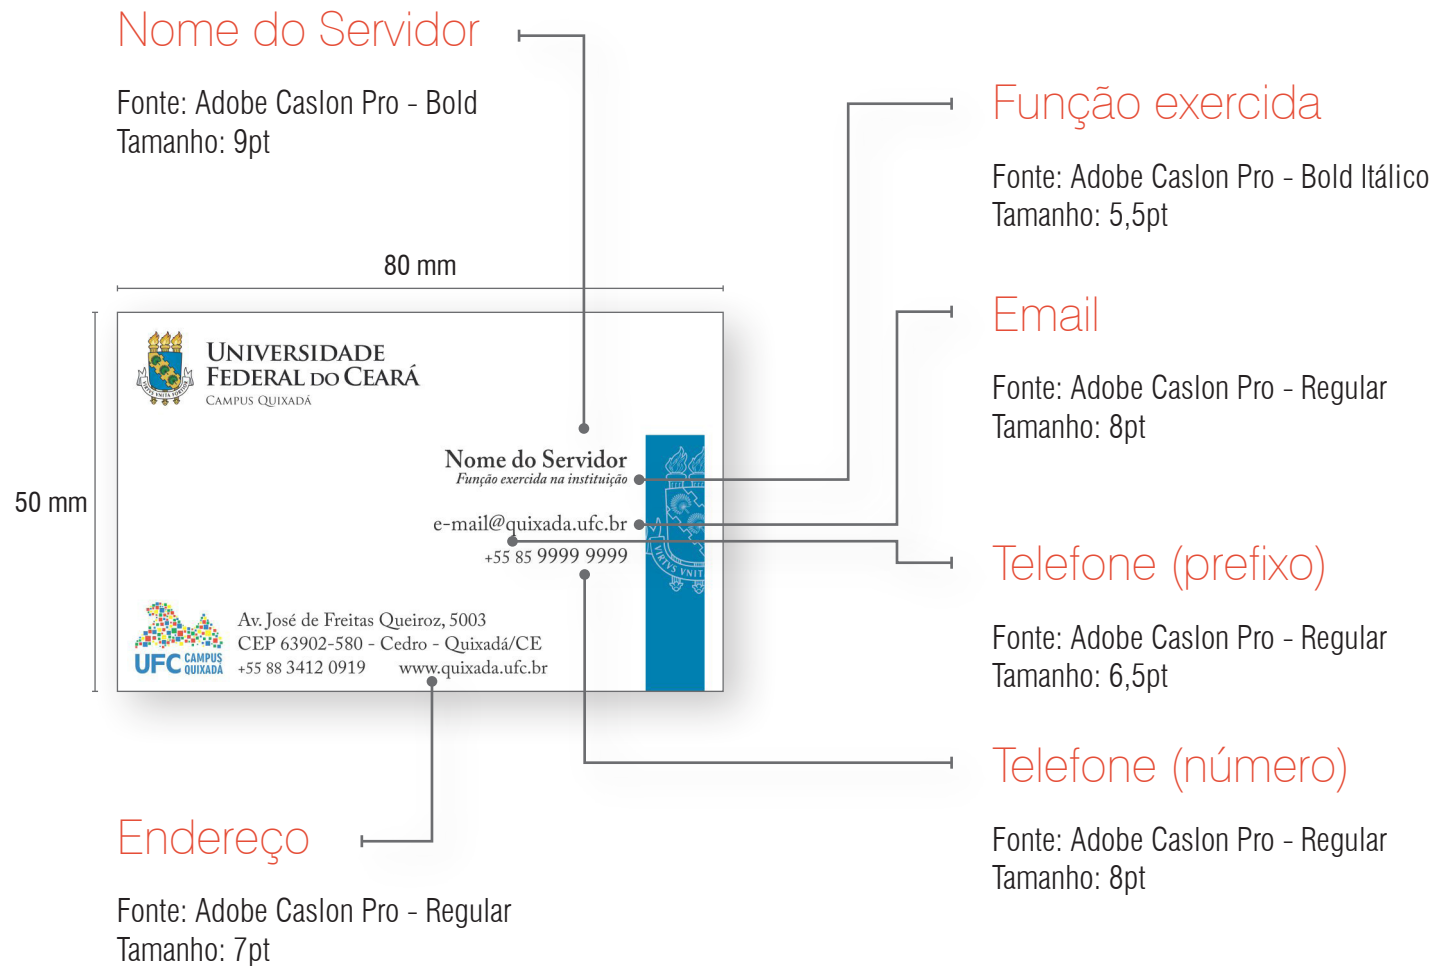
Nome do Servidor

Fonte: Adobe Caslon Pro - Bold
Tamanho: 9pt

Função exercida

Fonte: Adobe Caslon Pro - Bold Itálico
Tamanho: 5,5pt

80 mm

Email

Fonte: Adobe Caslon Pro - Regular
Tamanho: 8pt

50 mm

UNIVERSIDADE FEDERAL DO CEARÁ
CAMPUS QUIXADÁ

Nome do Servidor
Função exercida na instituição

e-mail@quixada.ufc.br
+55 85 9999 9999

Telefone (prefixo)

Fonte: Adobe Caslon Pro - Regular
Tamanho: 6,5pt

UFC CAMPUS QUIXADÁ
Av. José de Freitas Queiroz, 5003
CEP 63902-580 - Cedro - Quixadá/CE
+55 88 3412 0919 www.quixada.ufc.br

Telefone (número)

Fonte: Adobe Caslon Pro - Regular
Tamanho: 8pt

Endereço

Fonte: Adobe Caslon Pro - Regular
Tamanho: 7pt